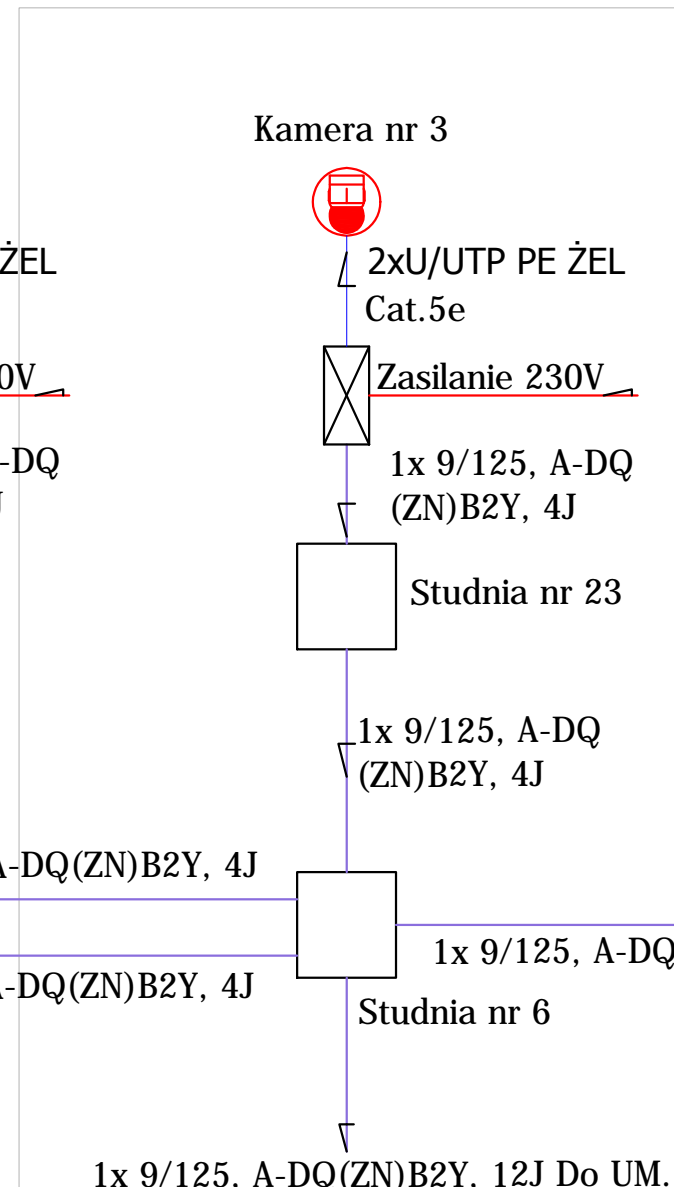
Kamera nr 3

ŻEL

2xU/UTP PE ŻEL
Cat.5e

0V

Zasilanie 230V

-DQ

1x 9/125, A-DQ (ZN)B2Y, 4J

Studnia nr 23

1x 9/125, A-DQ (ZN)B2Y, 4J

A-DQ(ZN)B2Y, 4J

1x 9/125, A-DQ

A-DQ(ZN)B2Y, 4J

Studnia nr 6

1x 9/125, A-DQ(ZN)B2Y, 12J Do UM.